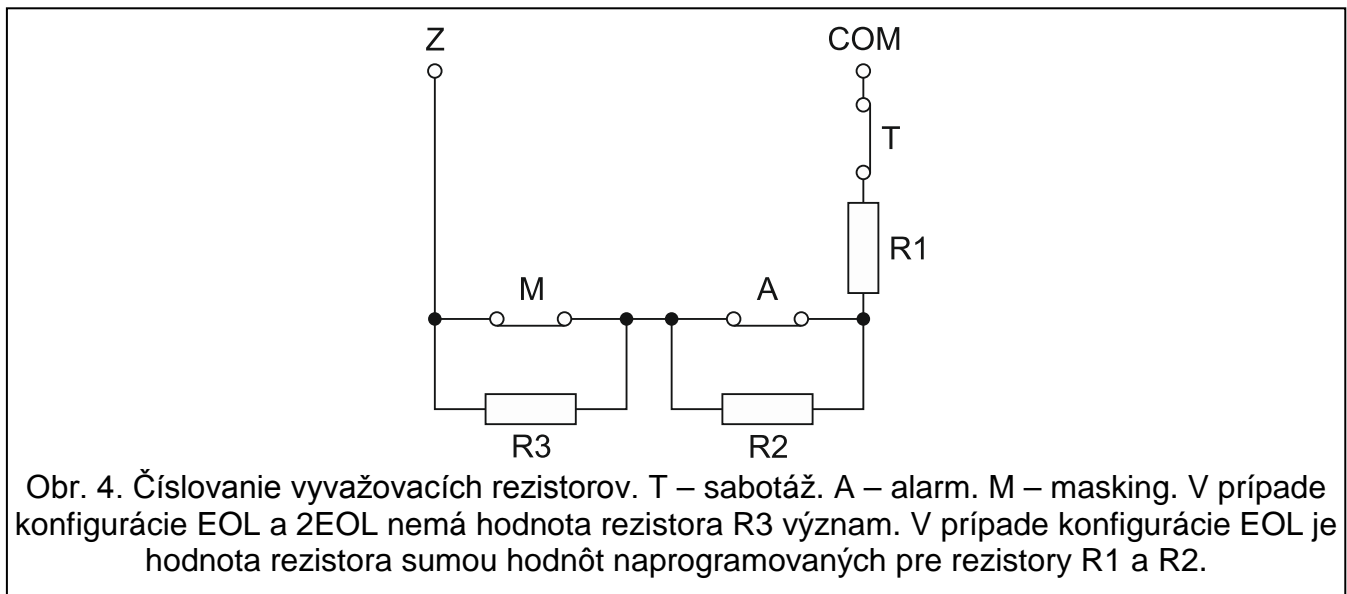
Z

COM

T

R1

M

A

R3

R2

Obr. 4. Číslovanie vyvažovacích rezistorov. T – sabotáž. A – alarm. M – masking. V prípade konfigurácie EOL a 2EOL nemá hodnota rezistora R3 význam. V prípade konfigurácie EOL je hodnota rezistora sumou hodnôt naprogramovaných pre rezistory R1 a R2.